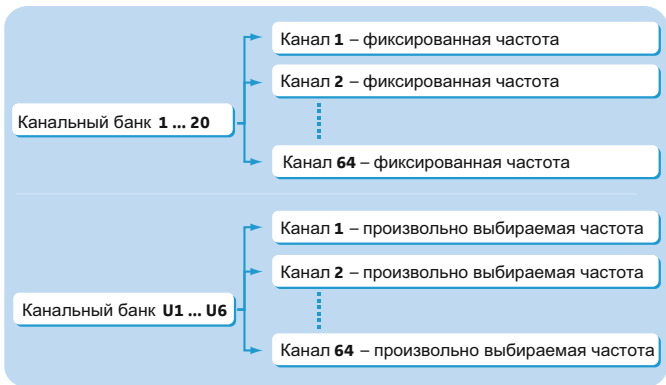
Канальный банк **1 ... 20**

Канал **1** – фиксированная частота

Канал **2** – фиксированная частота

Канал **64** – фиксированная частота

Канальный банк **U1 ... U6**

Канал **1** – произвольно выбираемая частота

Канал **2** – произвольно выбираемая частота

Канал **64** – произвольно выбираемая частота